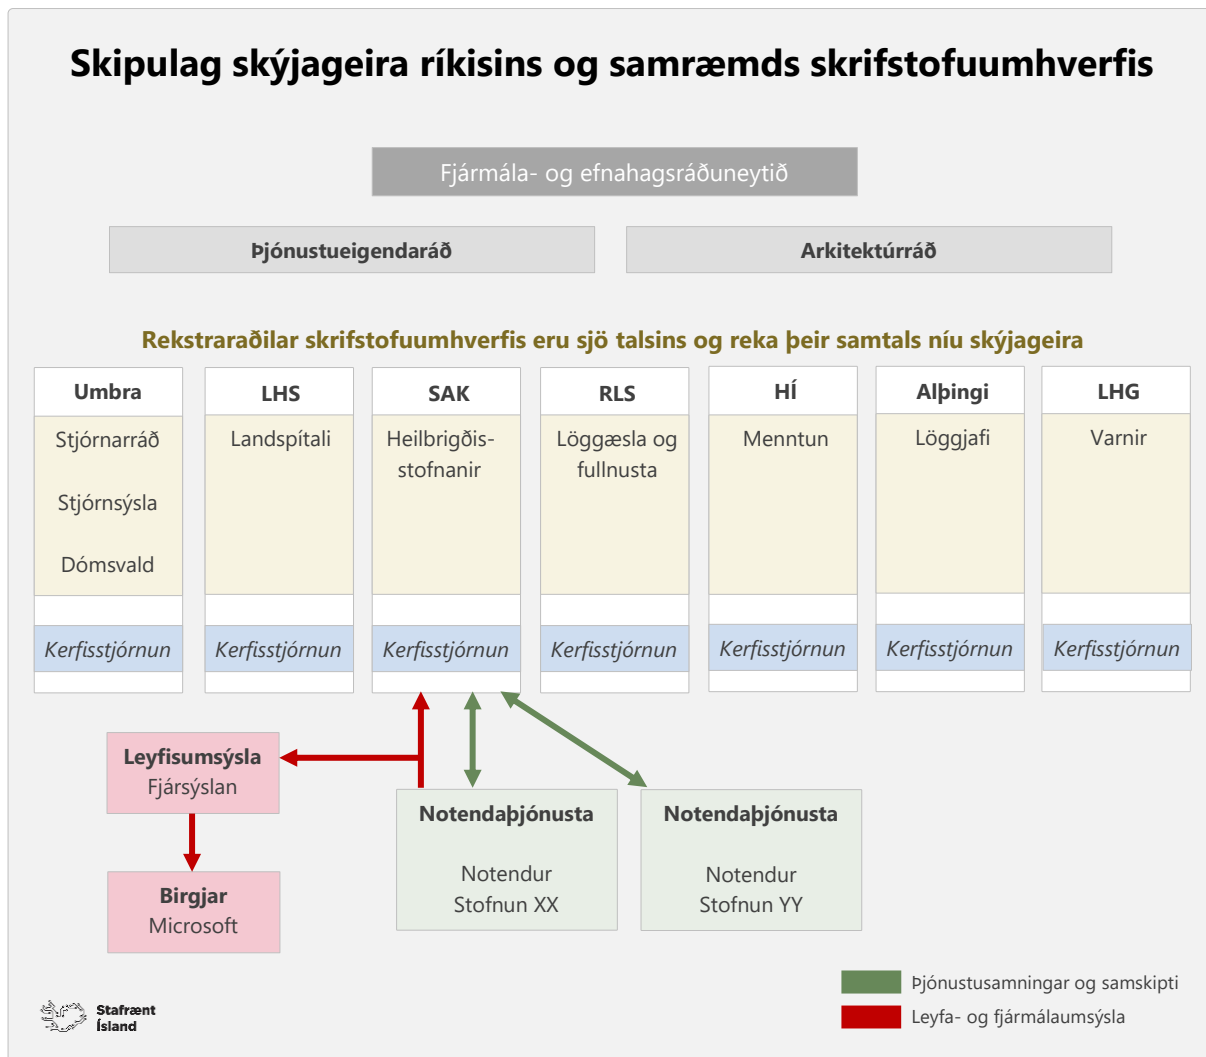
Skipulag skýjageira ríkisins og samræmds skrifstofuumhverfis

Fjármála- og efnahagsráðuneytið

Þjónustueigendaráð

Arkitektúrráð

Rekstraraðilar skrifstofuumhverfis eru sjö talsins og reka þeir samtals níu skýjageira

Umbra
Stjórnarráð
Stjórnsýsla
Dómsvald
Kerfisstjórnun

LHS
Landspítali
Kerfisstjórnun

SAK
Heilbrigðisstofnanir
Kerfisstjórnun

RLS
Löggæsla og fullnusta
Kerfisstjórnun

HÍ
Menntun
Kerfisstjórnun

Alþingi
Löggjafi
Kerfisstjórnun

LHG
Varnir
Kerfisstjórnun

Leyfisumsýsla
Fjársýslan

Birgjar
Microsoft

Notendaþjónusta
Notendur
Stofnun XX

Notendaþjónusta
Notendur
Stofnun YY

Þjónustusamningar og samskipti
Leyfa- og fjármálaumsýsla

Stafrænt Ísland